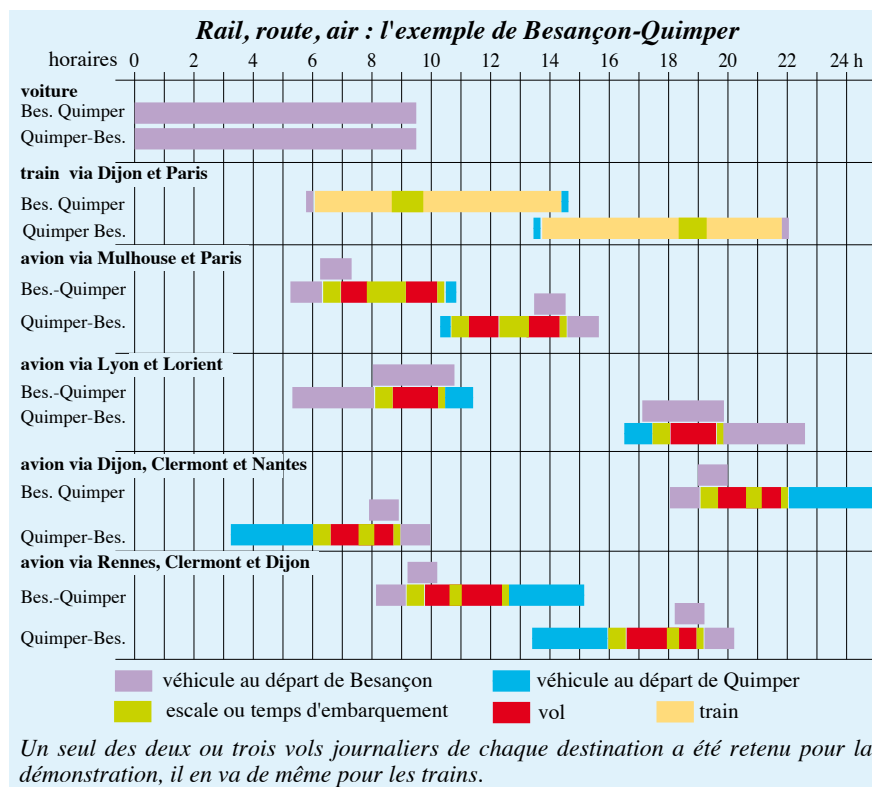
Rail, route, air : l'exemple de Besançon-Quimper

horaires 0 2 4 6 8 10 12 14 16 18 20 22 24 h

voiture
Bes. Quimper
Quimper-Bes.

train via Dijon et Paris
Bes. Quimper
Quimper Bes.

avion via Mulhouse et Paris
Bes.-Quimper
Quimper-Bes.

avion via Lyon et Lorient
Bes.-Quimper
Quimper-Bes.

avion via Dijon, Clermont et Nantes
Bes. Quimper
Quimper-Bes.

avion via Rennes, Clermont et Dijon
Bes.-Quimper
Quimper-Bes.

véhicule au départ de Besançon
véhicule au départ de Quimper
escale ou temps d'embarquement
vol
train

Un seul des deux ou trois vols journaliers de chaque destination a été retenu pour la démonstration, il en va de même pour les trains.